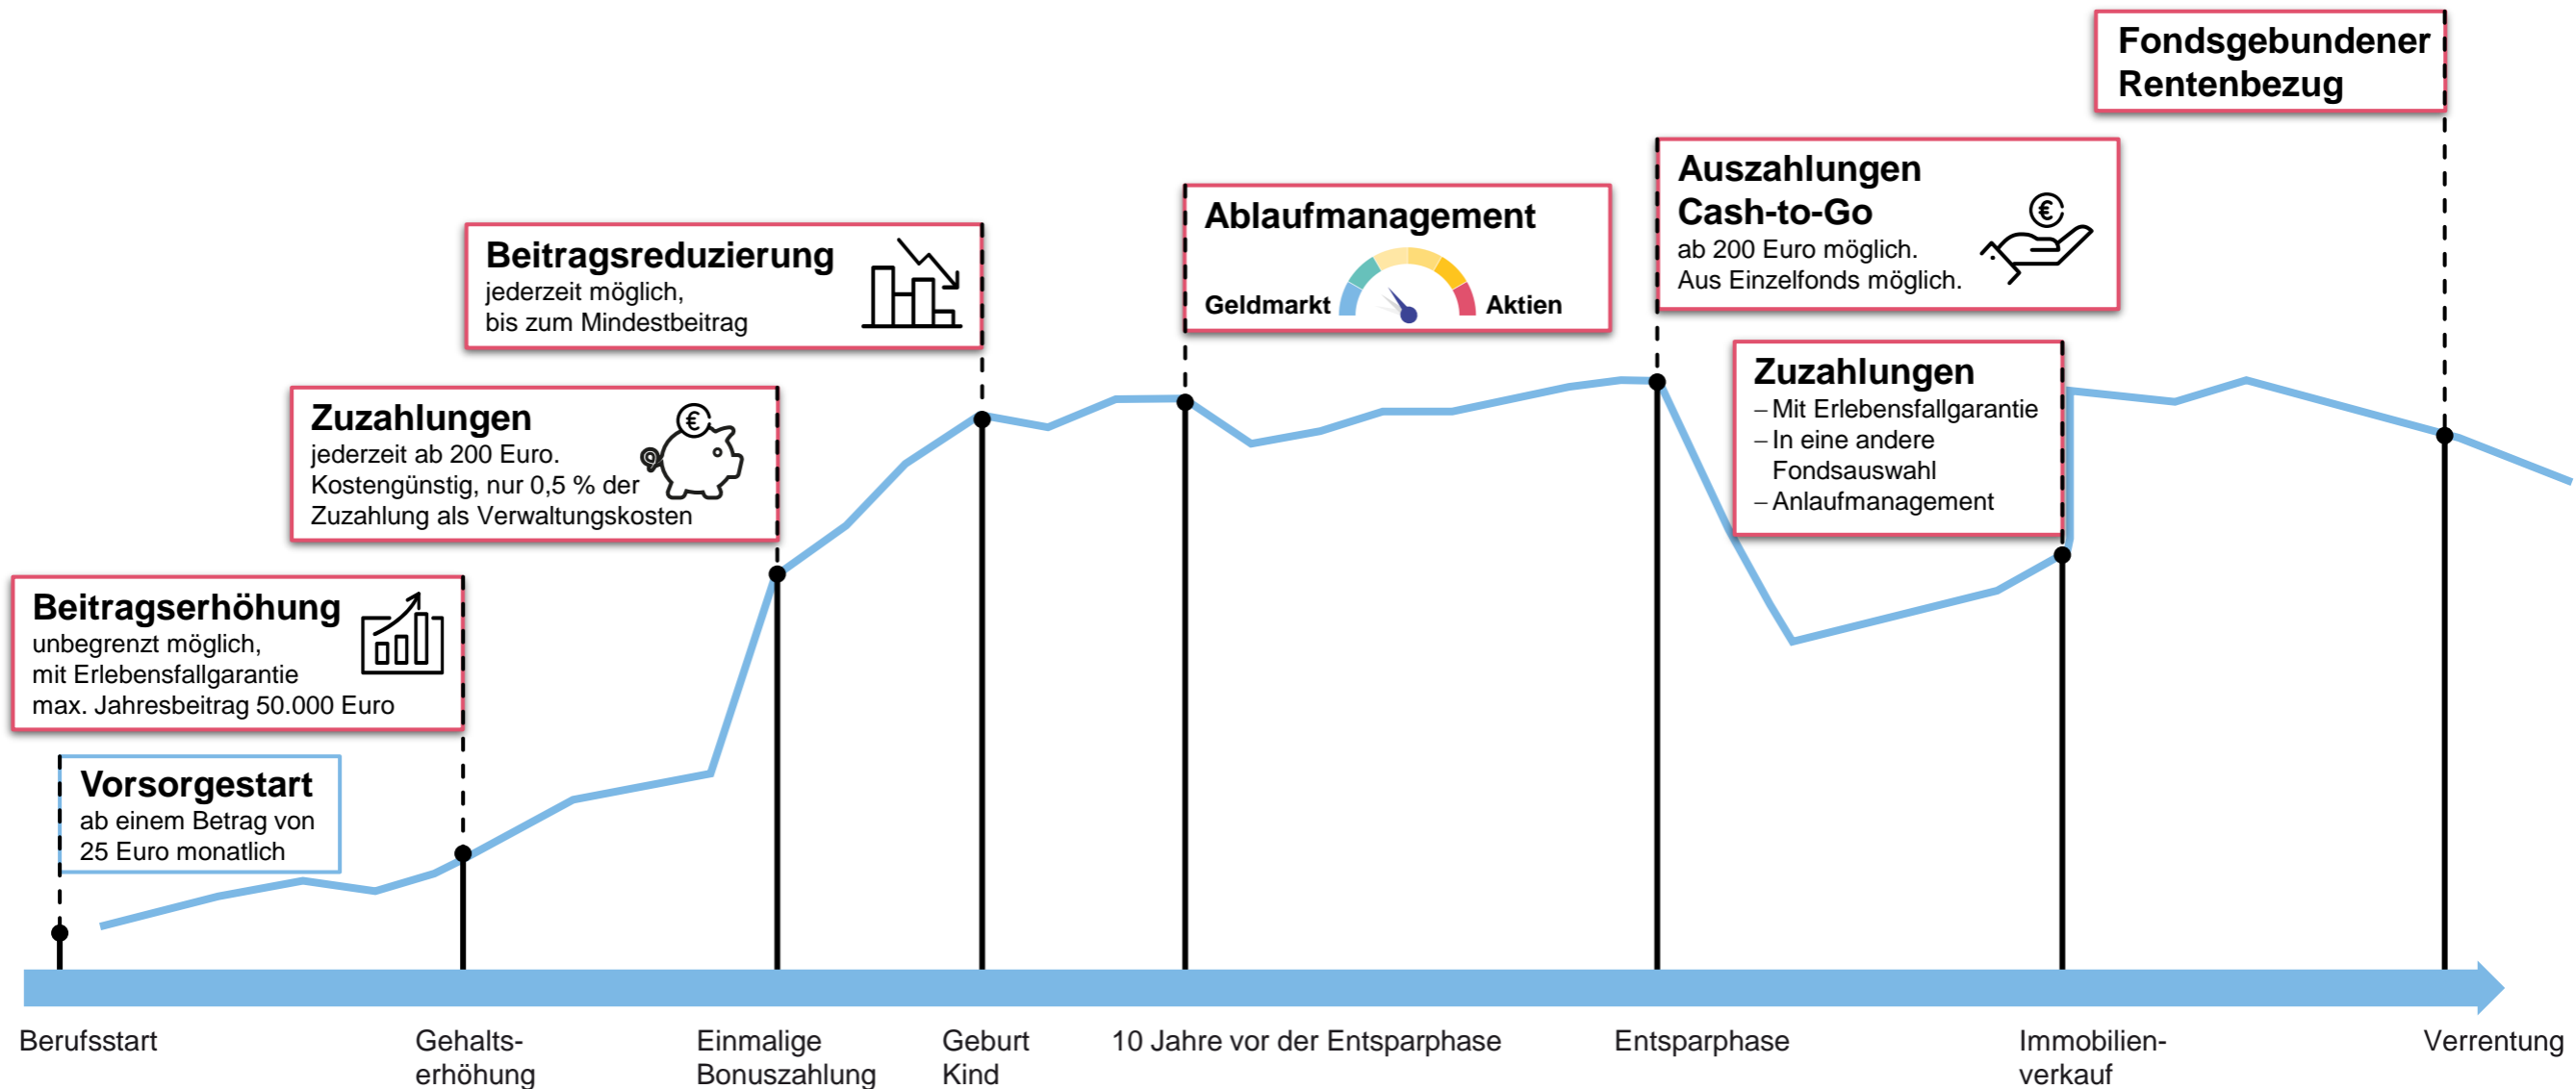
Fondsgebundener Rentenbezug

Auszahlungen Cash-to-Go
ab 200 Euro möglich.
Aus Einzelfonds möglich.

Ablaufmanagement
Geldmarkt
Aktien

Beitragsreduzierung
jederzeit möglich,
bis zum Mindestbeitrag

Zuzahlungen
jederzeit ab 200 Euro.
Kostengünstig, nur 0,5 % der Zuzahlung als Verwaltungskosten

Zuzahlungen
– Mit Erlebensfallgarantie
– In eine andere Fondsauswahl
– Anlaufmanagement

Beitragserhöhung
unbegrenzt möglich,
mit Erlebensfallgarantie
max. Jahresbeitrag 50.000 Euro

Vorsorgestart
ab einem Betrag von 25 Euro monatlich

Berufsstart
Gehaltserhöhung
Einmalige Bonuszahlung
Geburt Kind
10 Jahre vor der Entsparphase
Entsparphase
Immobilienverkauf
Verrentung